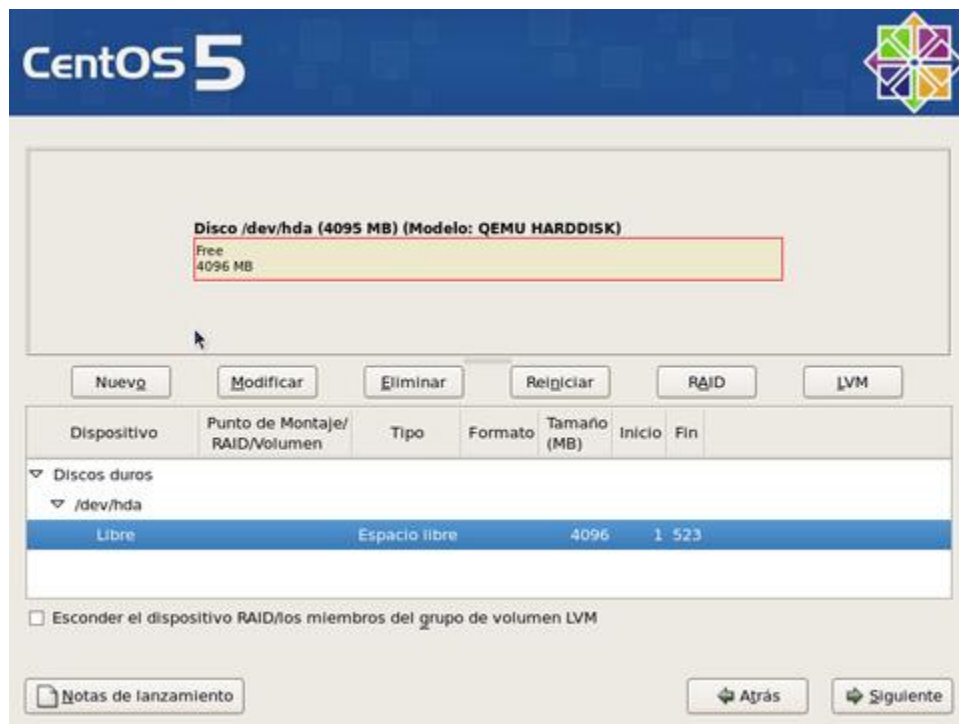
CentOS 5

Disco /dev/hda (4095 MB) (Modelo: QEMU HARDDISK)
Free
4096 MB

Nuevo | Modificar | Eliminar | Reiniciar | RAID | LVM

| Dispositivo | Punto de Montaje/ RAID/Volumen | Tipo | Formato | Tamaño (MB) | Inicio | Fin |
|---|---|---|---|---|---|---|
| Discos duros | | | | | | |
| /dev/hda | | | | | | |
| Libre | | Espacio libre | | 4096 | 1 | 523 |

Esconder el dispositivo RAID/los miembros del grupo de volumen LVM

Notas de lanzamiento

Atrás

Siguiente